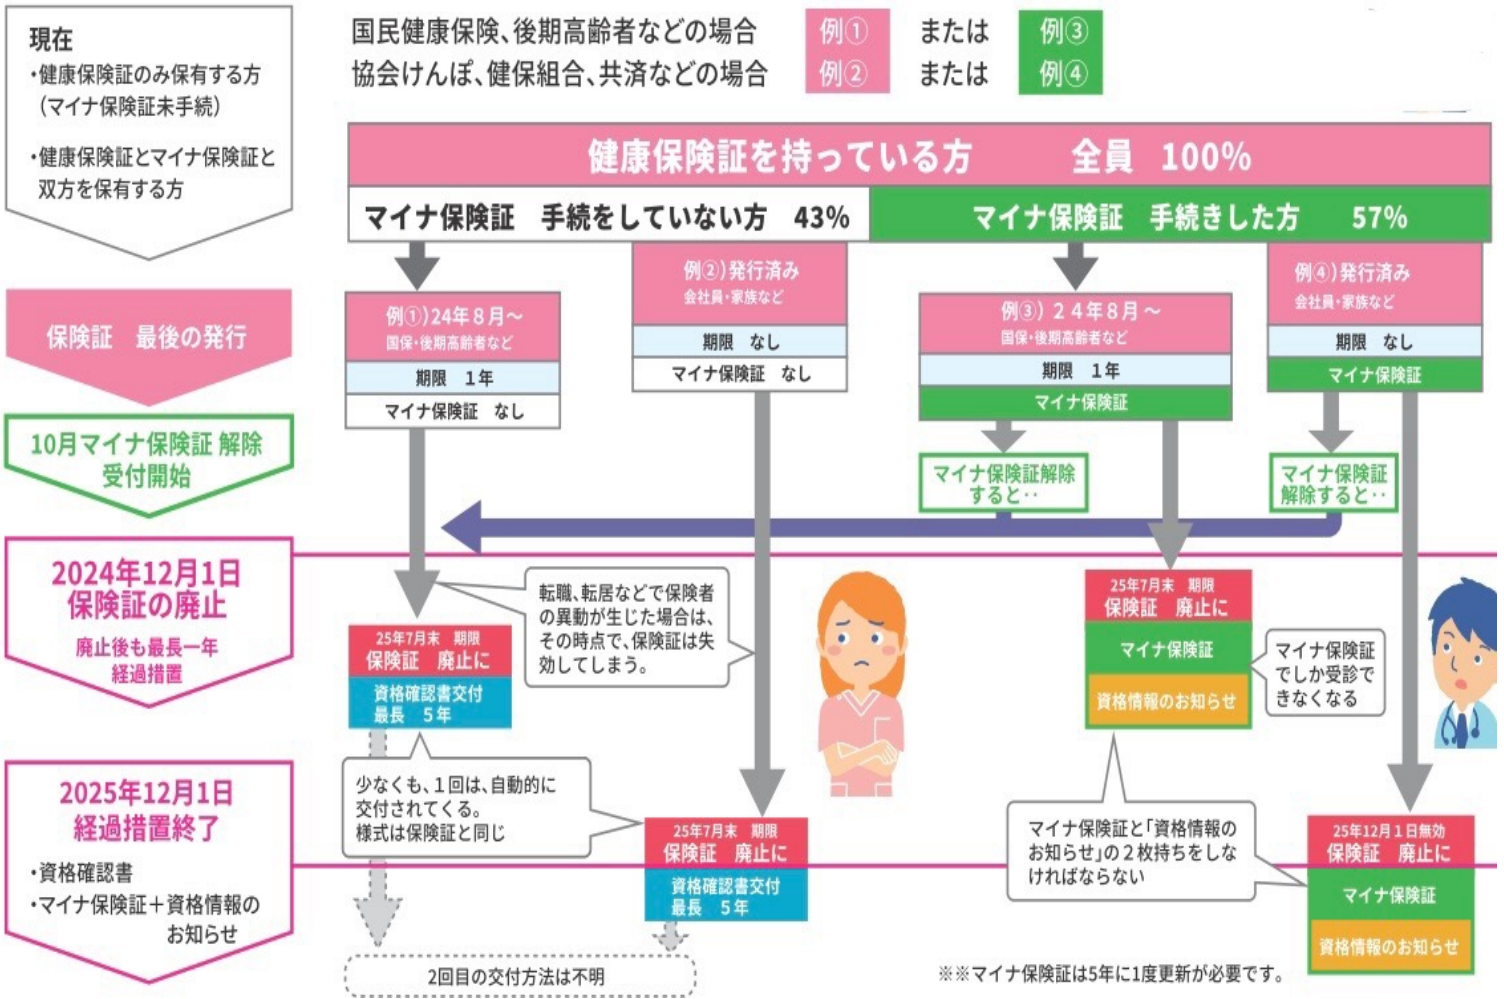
現在
・健康保険証のみ保有する方（マイナ保険証未手続）
・健康保険証とマイナ保険証と双方を保有する方

国民健康保険、後期高齢者などの場合　例①　または　例③
協会けんぽ、健保組合、共済などの場合　例②　または　例④

健康保険証を持っている方　全員　100%
マイナ保険証　手続をしていない方　43%
マイナ保険証　手続きした方　57%

保険証　最後の発行

例①)24年8月～
国保・後期高齢者など
期限　1年
マイナ保険証　なし

例②)発行済み
会社員・家族など
期限　なし
マイナ保険証　なし

例③）24年8月～
国保・後期高齢者など
期限　1年
マイナ保険証

例④)発行済み
会社員・家族など
期限　なし
マイナ保険証

10月マイナ保険証 解除受付開始

マイナ保険証解除すると‥
マイナ保険証解除すると‥

2024年12月1日
保険証の廃止
廃止後も最長一年経過措置

25年7月末　期限
保険証　廃止に
資格確認書交付
最長　5年

転職、転居などで保険者の異動が生じた場合は、その時点で、保険証は失効してしまう。

25年7月末　期限
保険証　廃止に
マイナ保険証
資格情報のお知らせ

マイナ保険証でしか受診できなくなる

少なくも、1回は、自動的に交付されてくる。
様式は保険証と同じ

2025年12月1日
経過措置終了
・資格確認書
・マイナ保険証＋資格情報のお知らせ

25年7月末　期限
保険証　廃止に
資格確認書交付
最長　5年

マイナ保険証と「資格情報のお知らせ」の2枚持ちをしなければならない

25年12月1日無効
保険証　廃止に
マイナ保険証
資格情報のお知らせ

2回目の交付方法は不明

※※マイナ保険証は5年に1度更新が必要です。